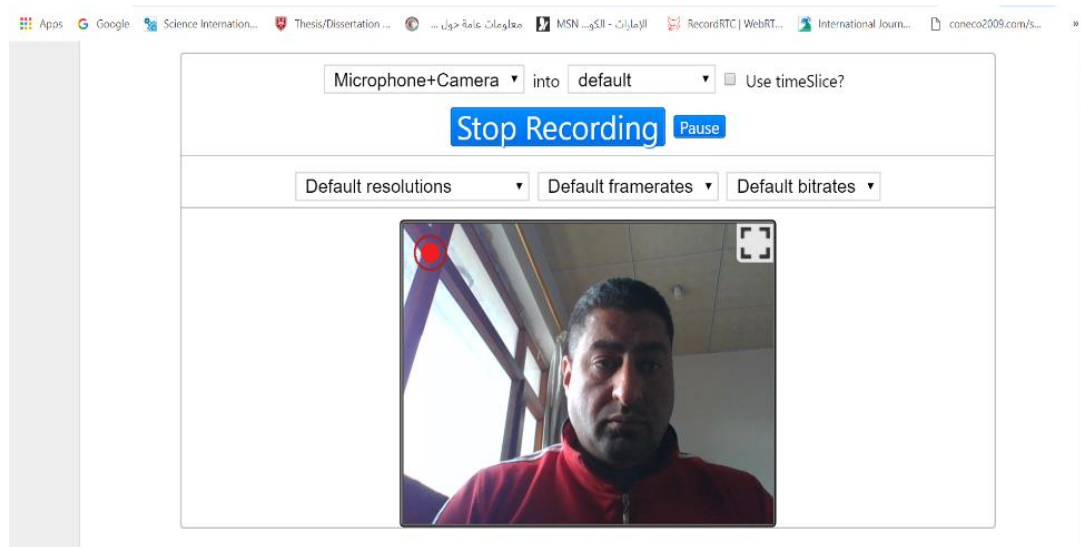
Apps Google Science Internation... Thesis/Dissertation ... معلومات عامة حول ... MSN الإمارات - الكو... RecordRTC | WebRT... International Journ... coneco2009.com/s... »

Microphone+Camera into default Use timeSlice?

Stop Recording Pause

Default resolutions Default framerates Default bitrates